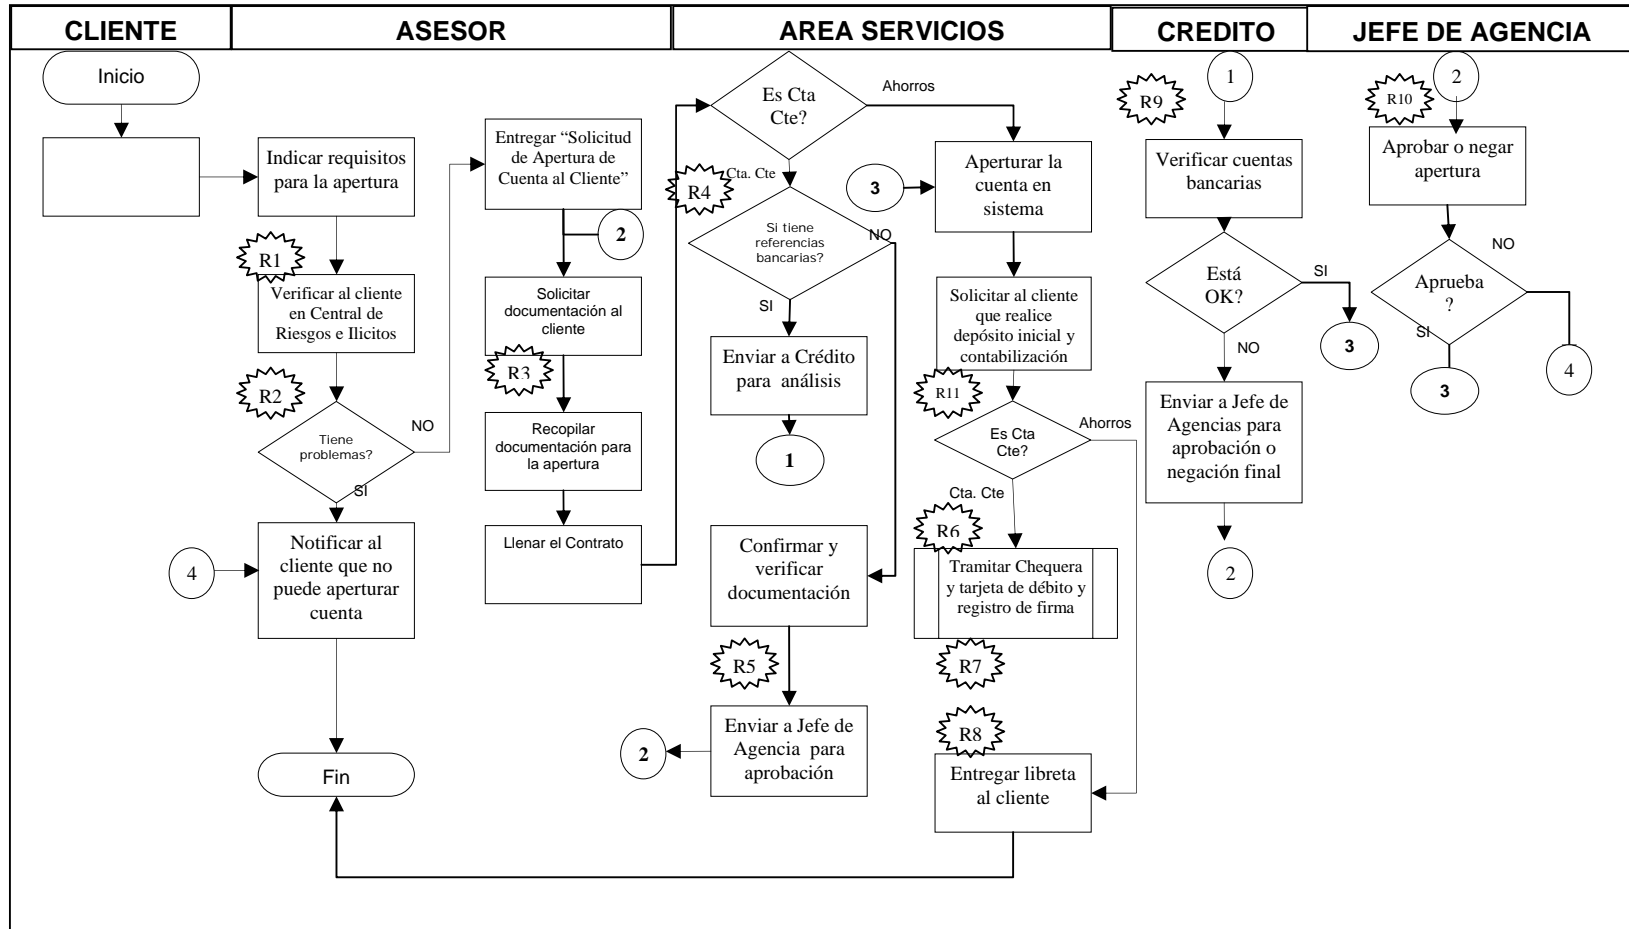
| CLIENTE | ASESOR | AREA SERVICIOS | CREDITO | JEFE DE AGENCIA |
|---|---|---|---|---|

Inicio

Indicar requisitos para la apertura

R1

Verificar al cliente en Central de Riesgos e Ilicitos

R2

Tiene problemas?

NO

SI

4

Notificar al cliente que no puede aperturar cuenta

Fin

Entregar “Solicitud de Apertura de Cuenta al Cliente”

2

Solicitar documentación al cliente

R3

Recopilar documentación para la apertura

Llenar el Contrato

Es Cta Cte?

Ahorros

Cta. Cte

R4

Si tiene referencias bancarias?

NO

SI

Enviar a Crédito para análisis

1

Confirmar y verificar documentación

R5

Enviar a Jefe de Agencia para aprobación

2

3

Aperturar la cuenta en sistema

Solicitar al cliente que realice depósito inicial y contabilización

R11

Es Cta Cte?

Ahorros

Cta. Cte

R6

Tramitar Chequera y tarjeta de débito y registro de firma

R7

R8

Entregar libreta al cliente

R9

1

Verificar cuentas bancarias

Está OK?

SI

3

NO

Enviar a Jefe de Agencias para aprobación o negación final

2

R10

2

Aprobar o negar apertura

NO

Aprueba ?

SI

3

4